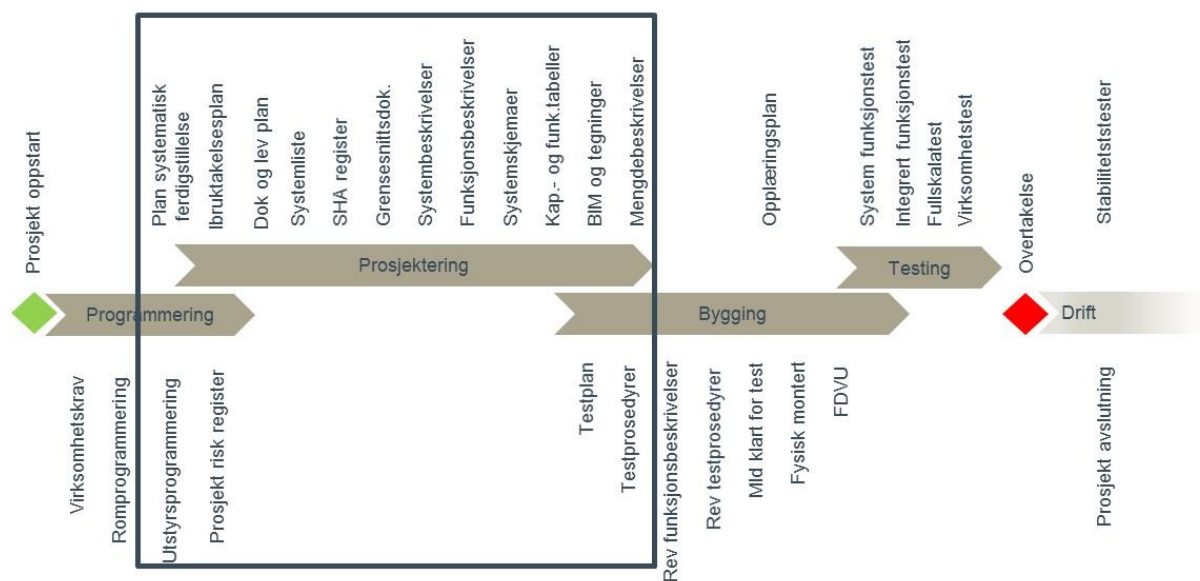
Prosjekt oppstart

Plan systematisk ferdigstillelse
Ibruktakelsesplan
Dok og lev plan
Systemliste
SHA register
Grensesnittsdok.
Systembeskrivelser
Funksjonsbeskrivelser
Systemskjemaer
Kap.- og funk.tabeller
BIM og tegninger
Mengdebeskrivelser

Opplæringsplan

System funksjonstest
Integrert funksjonstest
Fullskalatest
Virksomhetstest

Overtakelse

Stabilitetstester

Prosjektering

Testing

Programmering

Bygging

Drift

Virksomhetskrav
Romprogrammering
Utstyrsprogrammering
Prosjekt risk register

Testplan
Testprosedyrer
Rev funksjonsbeskrivelser
Rev testprosedyrer
Mld klart for test
Fysisk montert
FDVU

Prosjekt avslutning